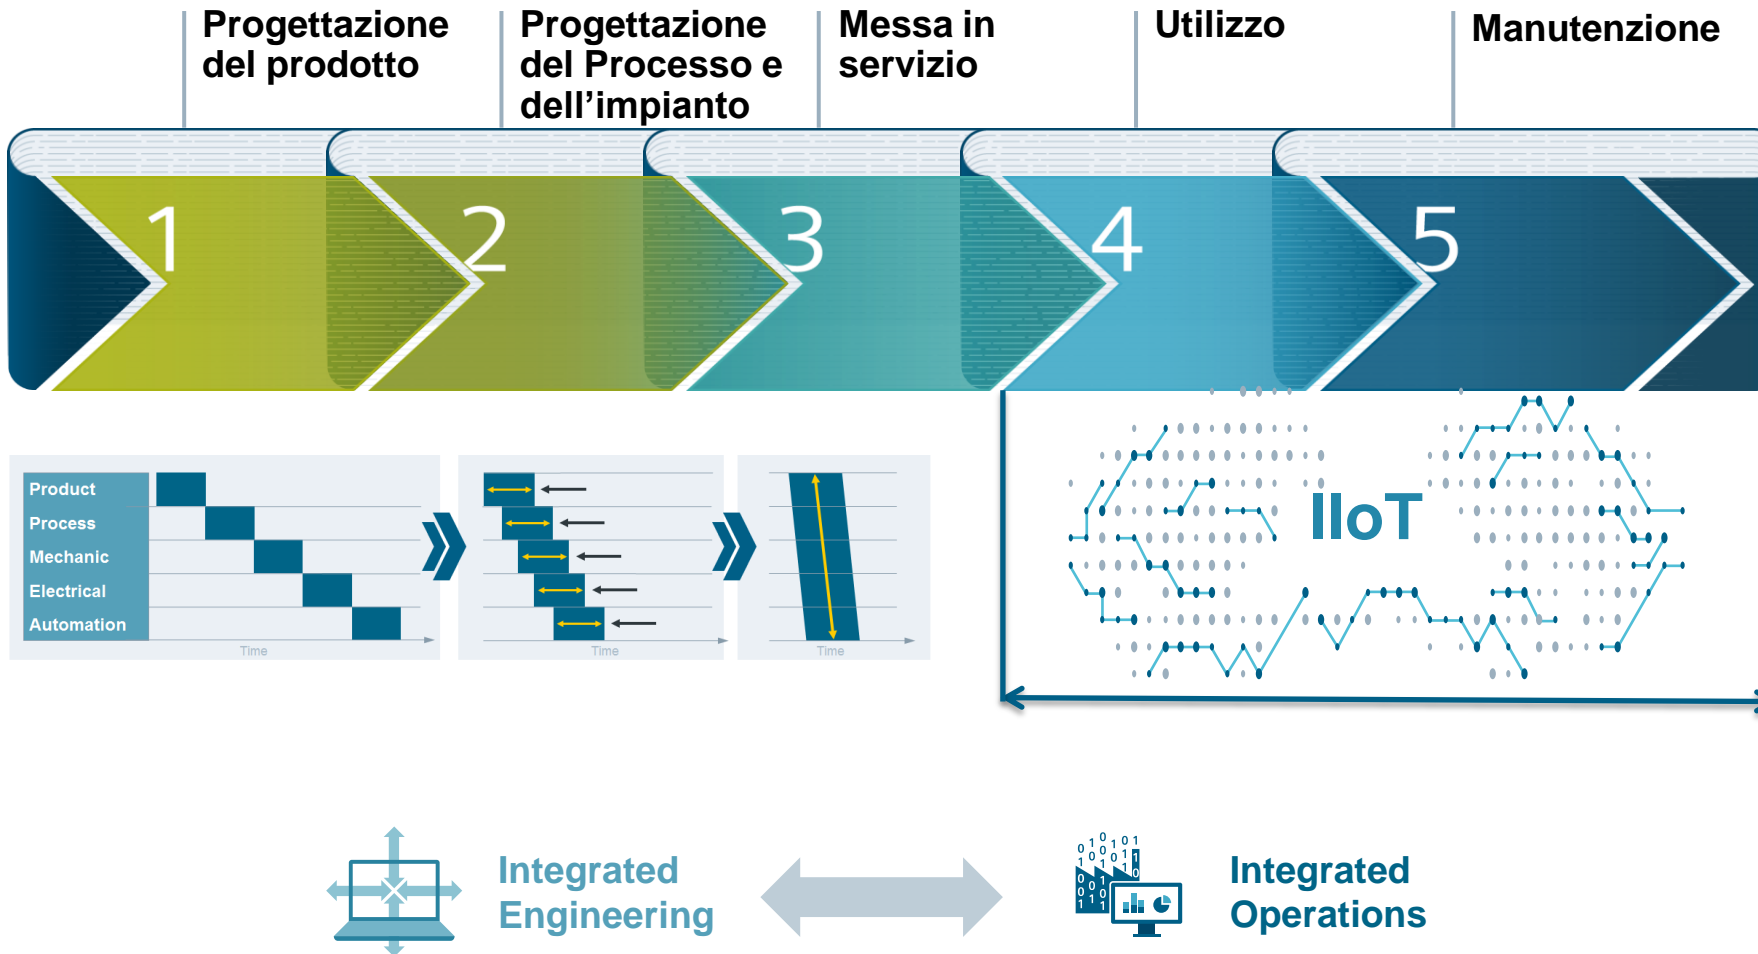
Progettazione del prodotto

Progettazione del Processo e dell’impianto

Messa in servizio

Utilizzo

Manutenzione

1

2

3

4

5

Product
Process
Mechanic
Electrical
Automation

Time

Time

Time

IIoT

Integrated Engineering

Integrated Operations